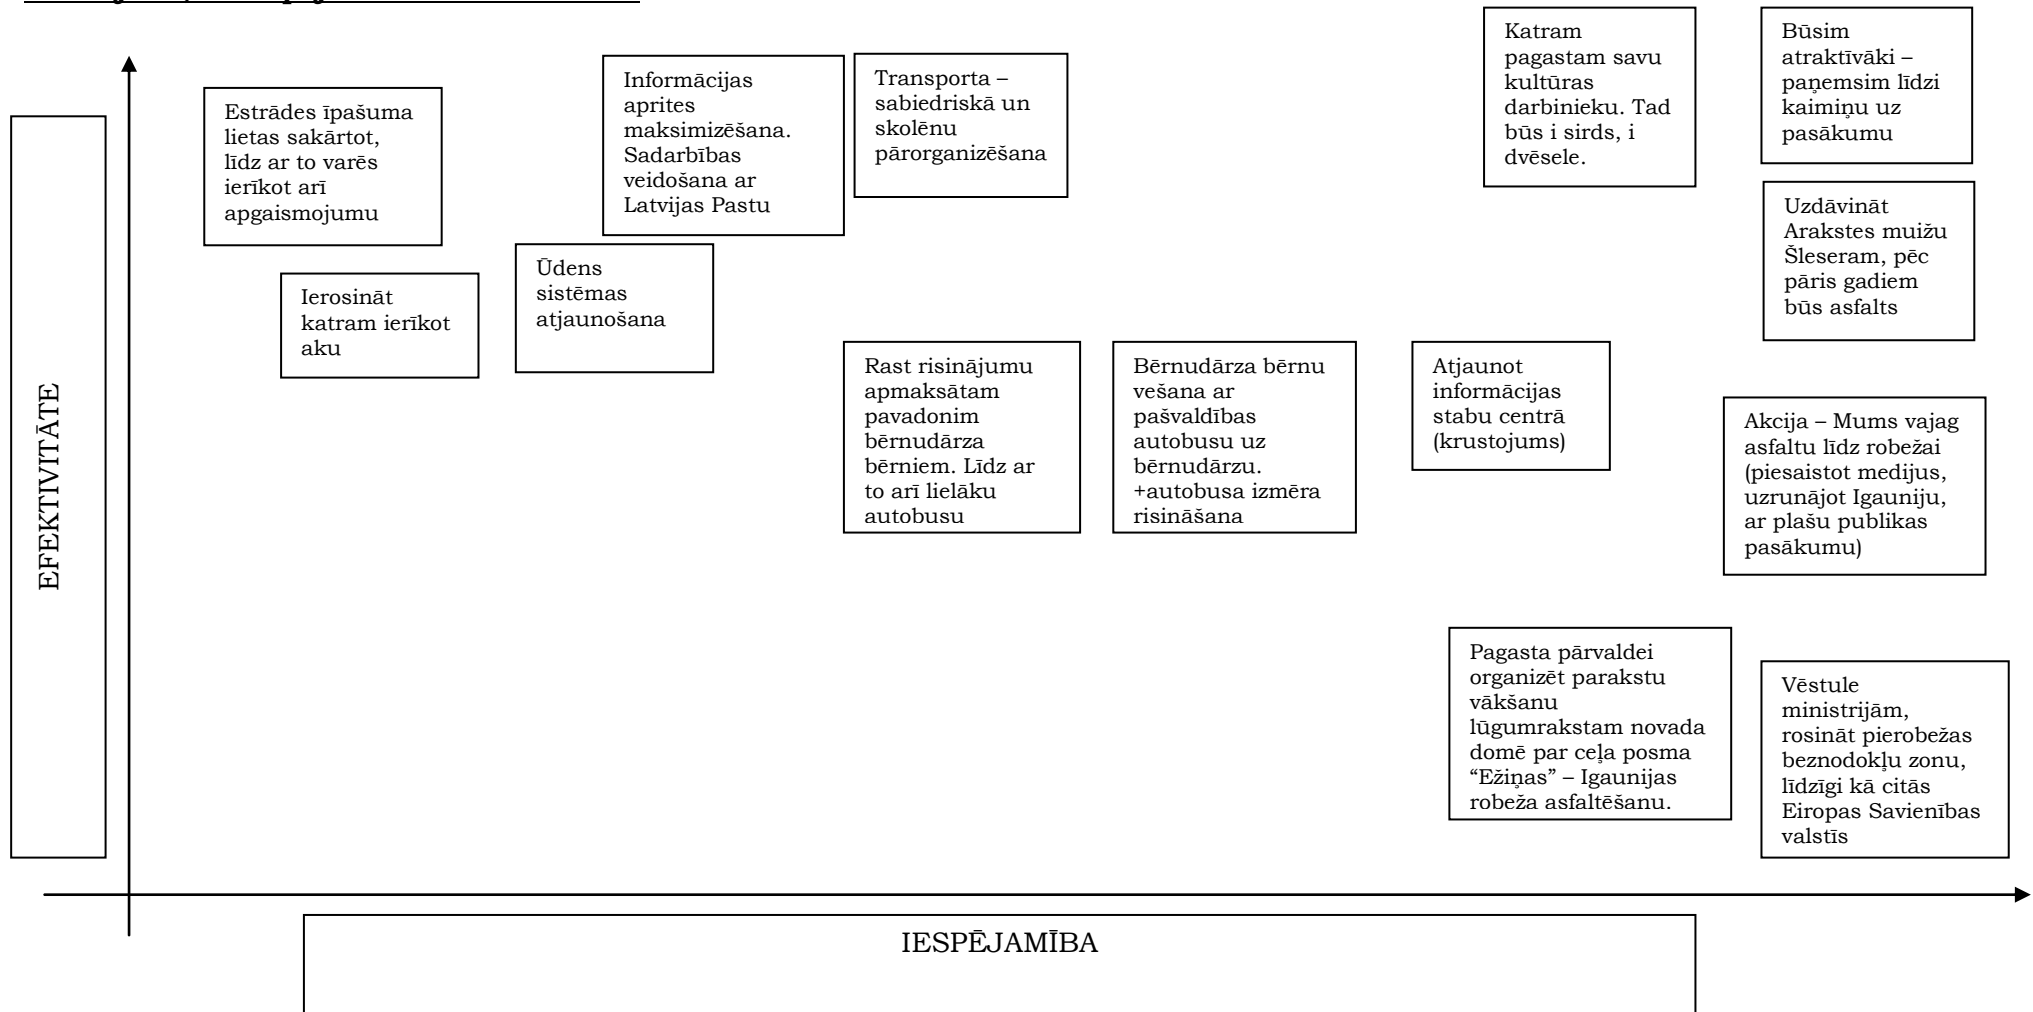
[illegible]

Estrādes īpašuma lietas sakārtot, līdz ar to varēs ierīkot arī apgaismojumu

Informācijas aprites maksimizēšana. Sadarbības veidošana ar Latvijas Pastu

Transporta – sabiedriskā un skolēnu pārorganizēšana

Katram pagastam savu kultūras darbinieku. Tad būs i sirds, i dvēsele.

Būsim atraktīvāki – paņemsim līdzi kaimiņu uz pasākumu

Uzdāvināt Arakstes muižu Šleseram, pēc pāris gadiem būs asfalts

Ierosināt katram ierīkot aku

Ūdens sistēmas atjaunošana

Rast risinājumu apmaksātam pavadonim bērnudārza bērniem. Līdz ar to arī lielāku autobusu

Bērnudārza bērnu vešana ar pašvaldības autobusu uz bērnudārzu. +autobusa izmēra risināšana

Atjaunot informācijas stabu centrā (krustojums)

Akcija – Mums vajag asfaltu līdz robežai (piesaistot medijus, uzrunājot Igauniju, ar plašu publikas pasākumu)

Pagasta pārvaldei organizēt parakstu vākšanu lūgumrakstam novada domē par ceļa posma "Ežiņas" – Igaunijas robeža asfaltēšanu.

Vēstule ministrijām, rosināt pierobežas beznodokļu zonu, līdzīgi kā citās Eiropas Savienības valstīs

EFEKTIVITĀTE

IESPĒJAMĪBA